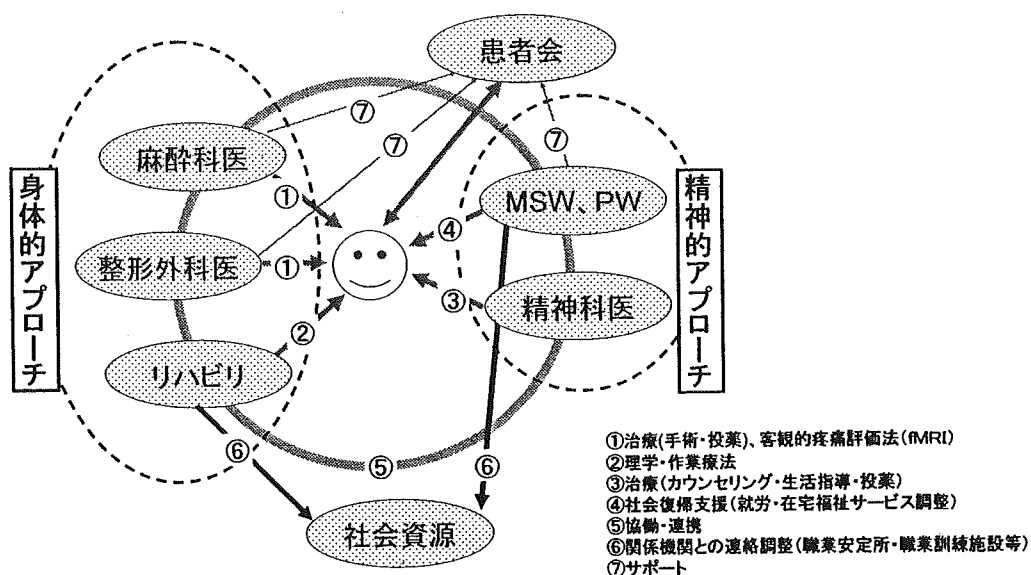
患者会

⑦

⑦

⑦

麻酔科医

①

MSW、PW

④

身体的アプローチ

整形外科医

①

精神的アプローチ

③

精神科医

②

リハビリ

⑥

⑤

⑥

社会資源

①治療(手術・投薬)、客観的疼痛評価法(fMRI)
②理学・作業療法
③治療(カウンセリング・生活指導・投薬)
④社会復帰支援(就労・在宅福祉サービス調整)
⑤協働・連携
⑥関係機関との連絡調整(職業安定所・職業訓練施設等)
⑦サポート